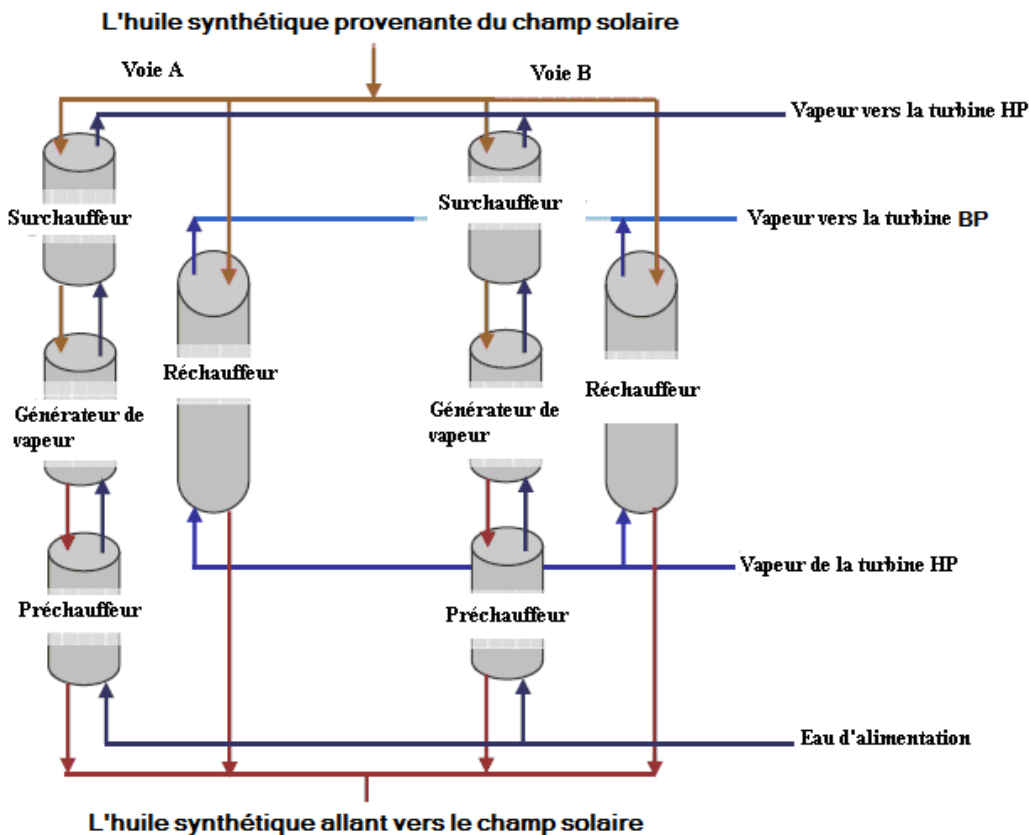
L'huile synthétique provenante du champ solaire

Voie A

Voie B

Vapeur vers la turbine HP

Surchauffeur

Surchauffeur

Vapeur vers la turbine BP

Réchauffeur

Réchauffeur

Générateur de vapeur

Générateur de vapeur

Vapeur de la turbine HP

Préchauffeur

Préchauffeur

Eau d'alimentation

L'huile synthétique allant vers le champ solaire